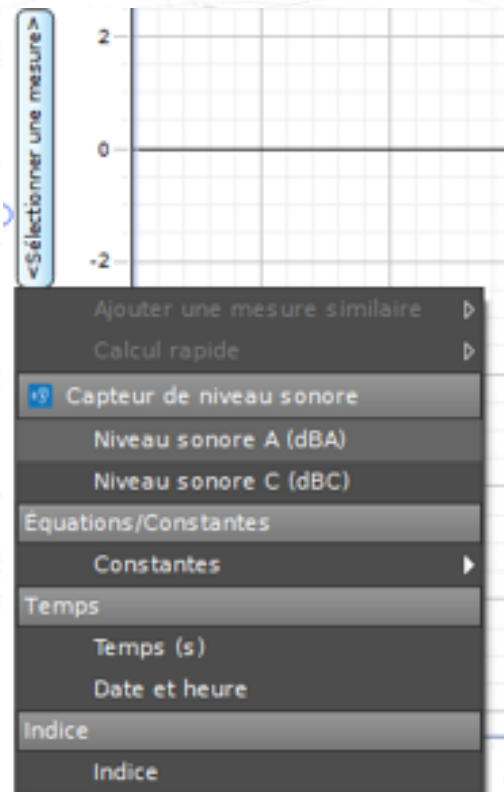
<Sélectionner une mesure>

2

0

-2

Ajouter une mesure similaire

Calcul rapide

Capteur de niveau sonore

Niveau sonore A (dBA)

Niveau sonore C (dBC)

Équations/Constantes

Constantes

Temps

Temps (s)

Date et heure

Indice

Indice